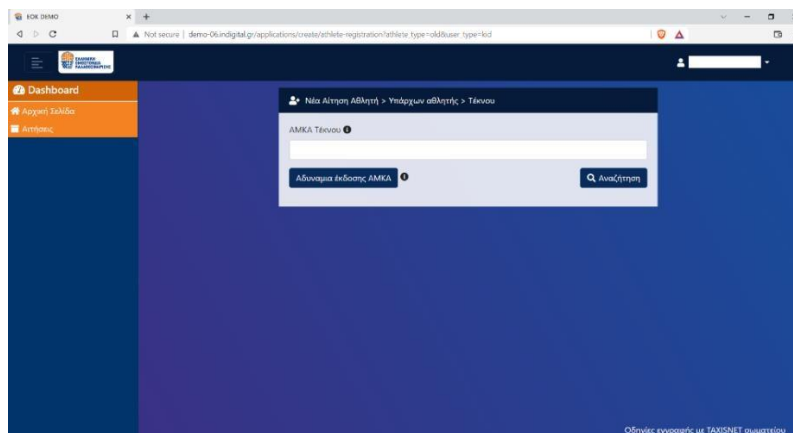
ΕΟΚ DEMO
Not secure | demo-06.indigital.gr/applications/create/athlete-registration?athlete_type=old&user_type=kid

Dashboard
Αρχική Σελίδα
Αιτήσεις

Νέα Αίτηση Αθλητή > Υπάρχων αθλητής > Τέκνου

ΑΜΚΑ Τέκνου

Αδυναμία έκδοσης ΑΜΚΑ

Αναζήτηση

Οδηγίες εγγραφής με TAXISNET σωματείου